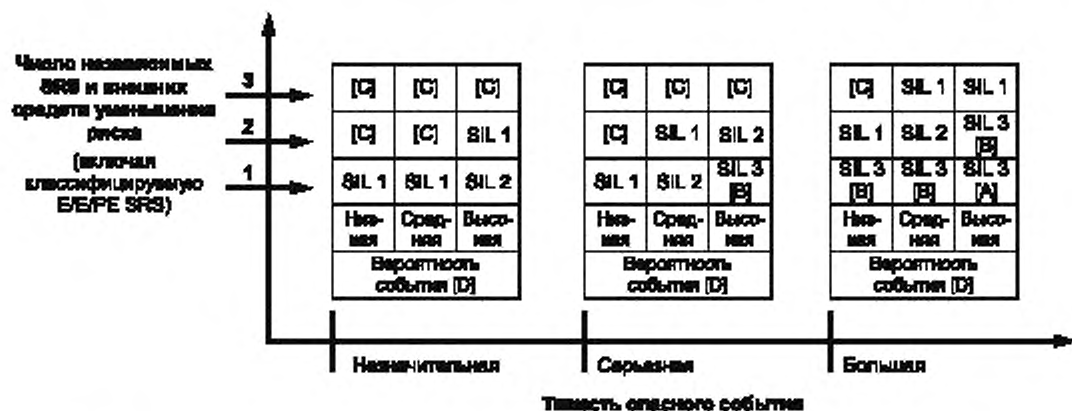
Число независимых SRS и внешних средств уменьшения риска (включая классифицируемую E/E/PE SRS)

3
2
1

| [C] | [C] | [C] |
|---|---|---|
| [C] | [C] | SIL 1 |
| SIL 1 | SIL 1 | SIL 2 |
| Низкая | Средняя | Высокая |
| Вероятность события [D] | | |

| [C] | [C] | [C] |
|---|---|---|
| [C] | SIL 1 | SIL 2 |
| SIL 1 | SIL 2 | SIL 3 [B] |
| Низкая | Средняя | Высокая |
| Вероятность события [D] | | |

| [C] | SIL 1 | SIL 1 |
|---|---|---|
| SIL 1 | SIL 2 | SIL 3 [B] |
| SIL 3 [B] | SIL 3 [B] | SIL 3 [A] |
| Низкая | Средняя | Высокая |
| Вероятность события [D] | | |

Незначительная
Серьезная
Большая

Тяжесть опасного события